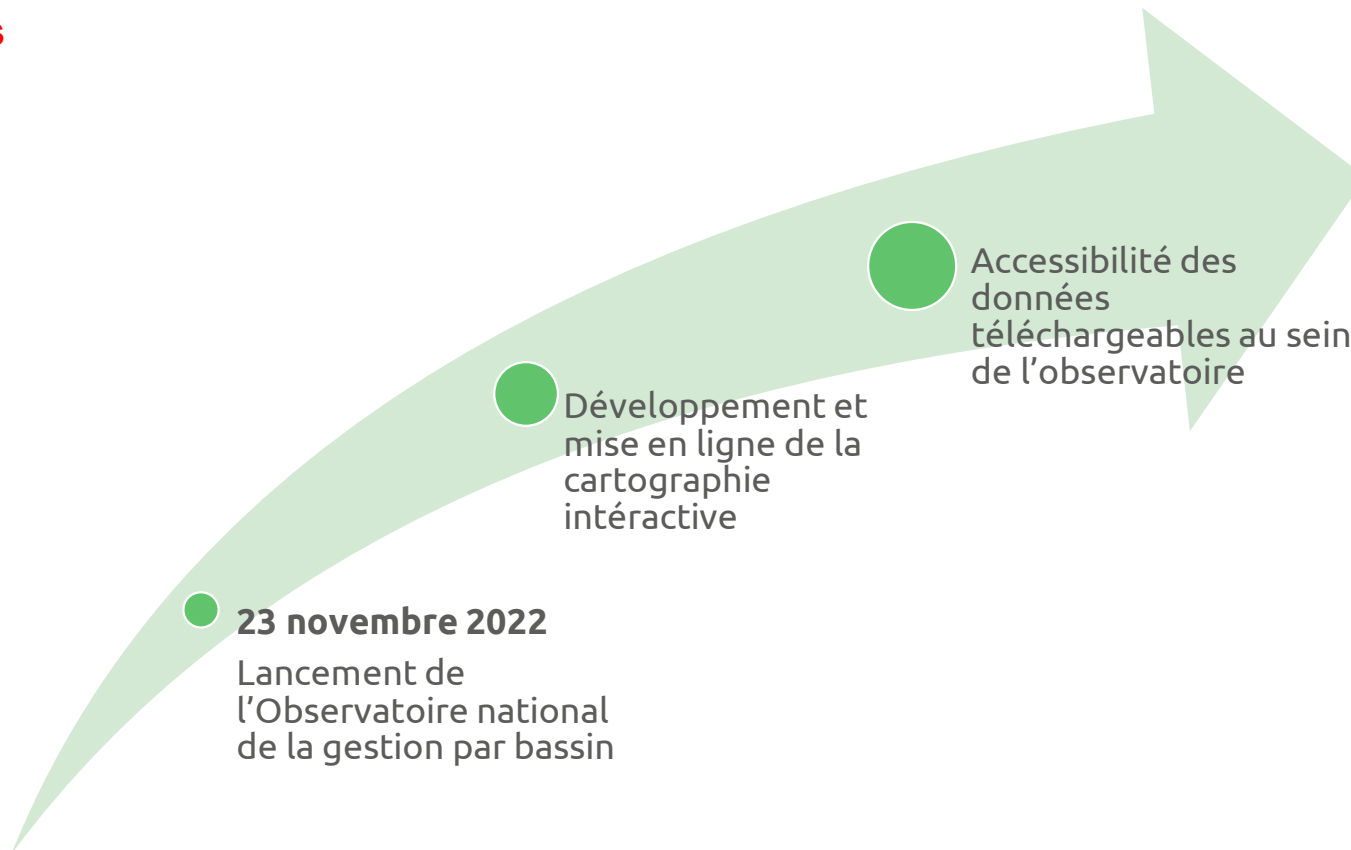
s

Accessibilité des données téléchargeables au sein de l’observatoire

Développement et mise en ligne de la cartographie intéractive

23 novembre 2022

Lancement de l’Observatoire national de la gestion par bassin